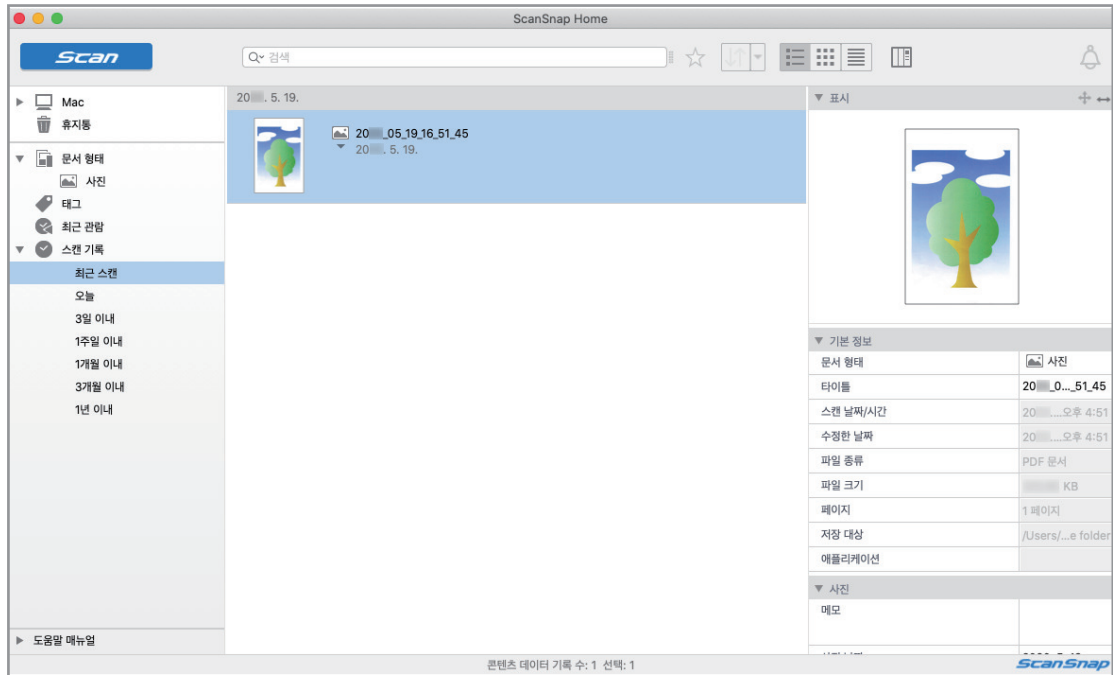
ScanSnap Home

Scan

검색

Mac
휴지통
문서 형태
사진
태그
최근 관람
스캔 기록
최근 스캔
오늘
3일 이내
1주일 이내
1개월 이내
3개월 이내
1년 이내

도움말 매뉴얼

20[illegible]. 5. 19.

20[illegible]_05_19_16_51_45
20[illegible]. 5. 19.

표시

기본 정보

| | |
|---|---|
| 문서 형태 | 사진 |
| 타이틀 | 20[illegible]_0..._51_45 |
| 스캔 날짜/시간 | 20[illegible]...오후 4:51 |
| 수정한 날짜 | 20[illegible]...오후 4:51 |
| 파일 종류 | PDF 문서 |
| 파일 크기 | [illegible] KB |
| 페이지 | 1 페이지 |
| 저장 대상 | /Users/...e folder |
| 애플리케이션 | |

사진

메모

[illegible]

콘텐츠 데이터 기록 수: 1 선택: 1

ScanSnap